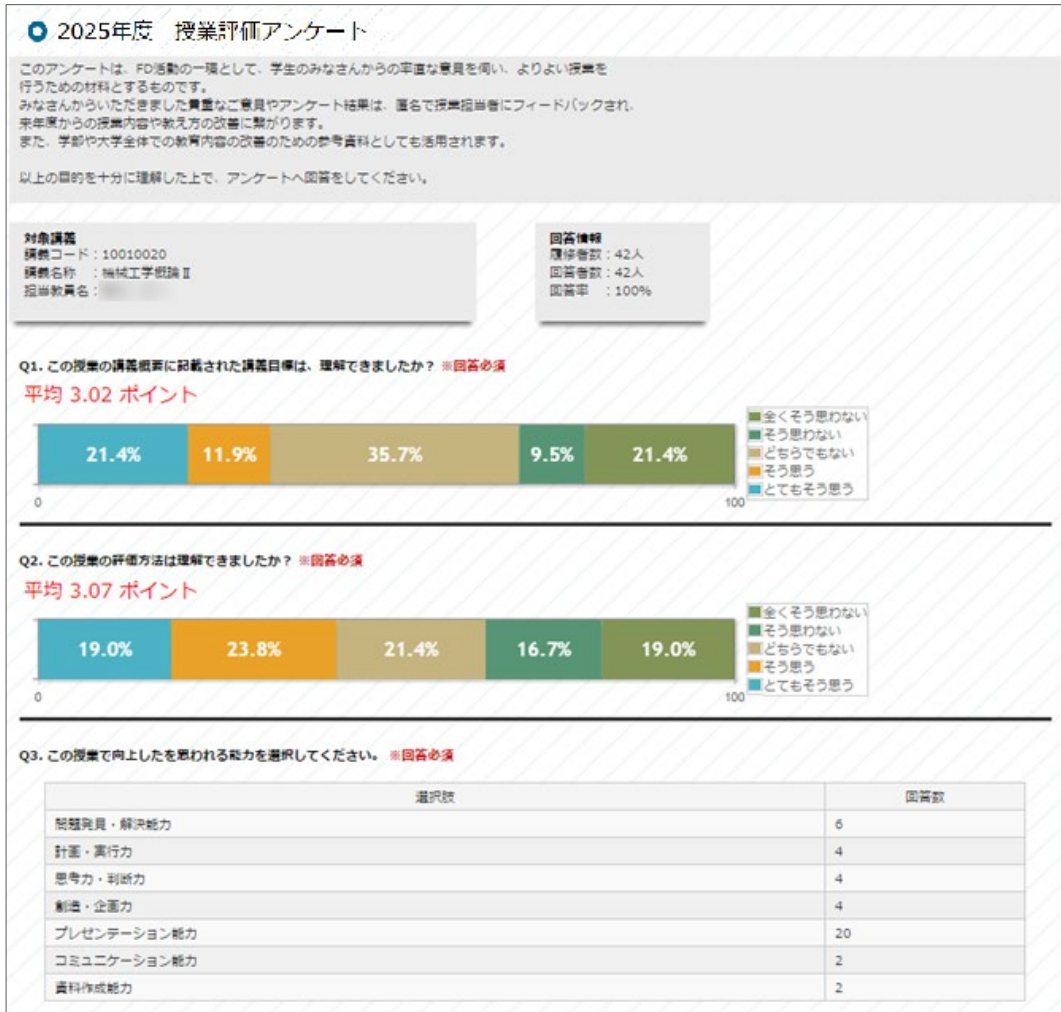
2025年度　授業評価アンケート

このアンケートは、FD活動の一環として、学生のみなさんからの率直な意見を伺い、よりよい授業を行うための材料とするものです。
みなさんからいただきました貴重なご意見やアンケート結果は、匿名で授業担当者にフィードバックされ、来年度からの授業内容や教え方の改善に繋がります。
また、学部や大学全体での教育内容の改善のための参考資料としても活用されます。

以上の目的を十分に理解した上で、アンケートへ回答をしてください。

対象講義
講義コード：10010020
講義名称　：機械工学概論Ⅱ
担当教員名：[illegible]

回答情報
履修者数：42人
回答者数：42人
回答率　：100%

Q1. この授業の講義概要に記載された講義目標は、理解できましたか？ ※回答必須
平均 3.02 ポイント

21.4% 11.9% 35.7% 9.5% 21.4%
0 100
全くそう思わない
そう思わない
どちらでもない
そう思う
とてもそう思う

Q2. この授業の評価方法は理解できましたか？ ※回答必須
平均 3.07 ポイント

19.0% 23.8% 21.4% 16.7% 19.0%
0 100
全くそう思わない
そう思わない
どちらでもない
そう思う
とてもそう思う

Q3. この授業で向上したと思われる能力を選択してください。 ※回答必須

| 選択肢 | 回答数 |
|---|---|
| 問題発見・解決能力 | 6 |
| 計画・実行力 | 4 |
| 思考力・判断力 | 4 |
| 創造・企画力 | 4 |
| プレゼンテーション能力 | 20 |
| コミュニケーション能力 | 2 |
| 資料作成能力 | 2 |